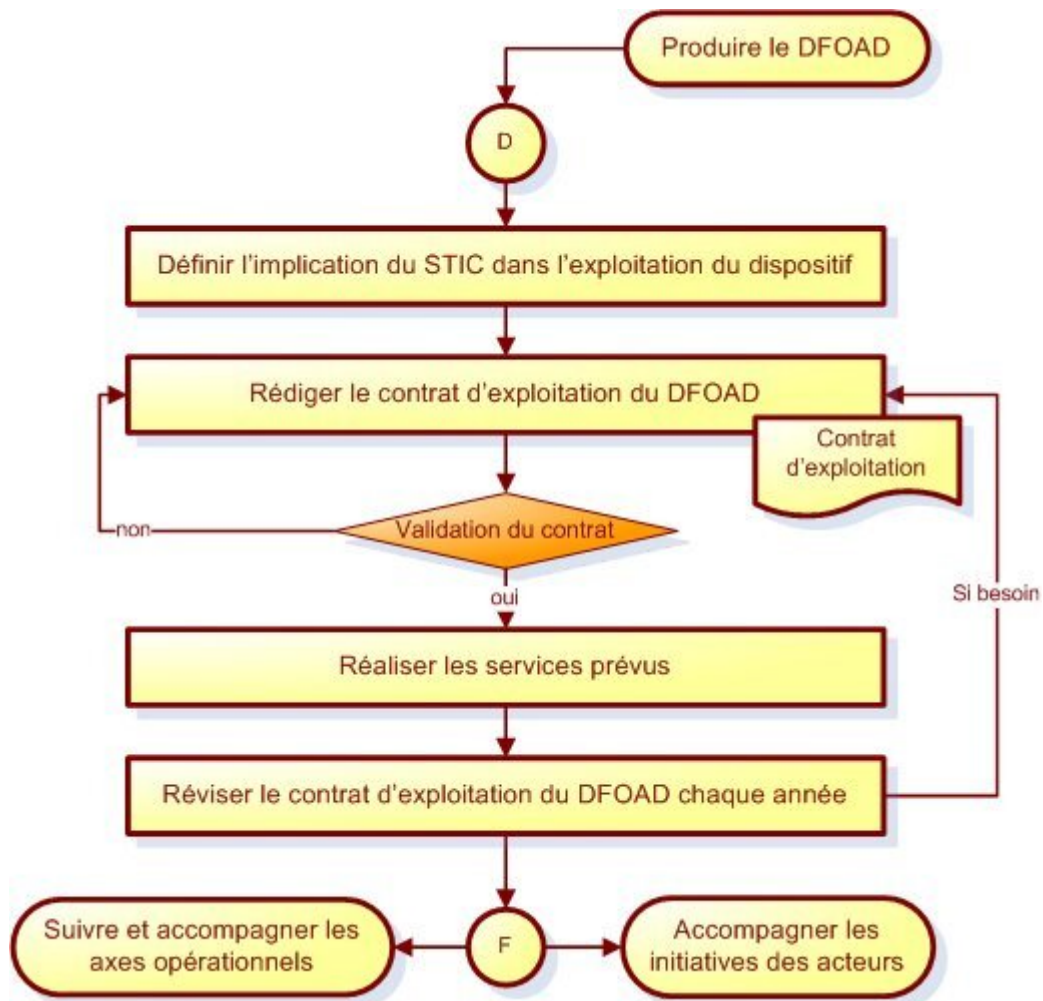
Produire le DFOAD

D

Définir l'implication du STIC dans l'exploitation du dispositif

Rédiger le contrat d'exploitation du DFOAD

Contrat d'exploitation

non

Validation du contrat

oui

Si besoin

Réaliser les services prévus

Réviser le contrat d'exploitation du DFOAD chaque année

Suivre et accompagner les axes opérationnels

F

Accompagner les initiatives des acteurs